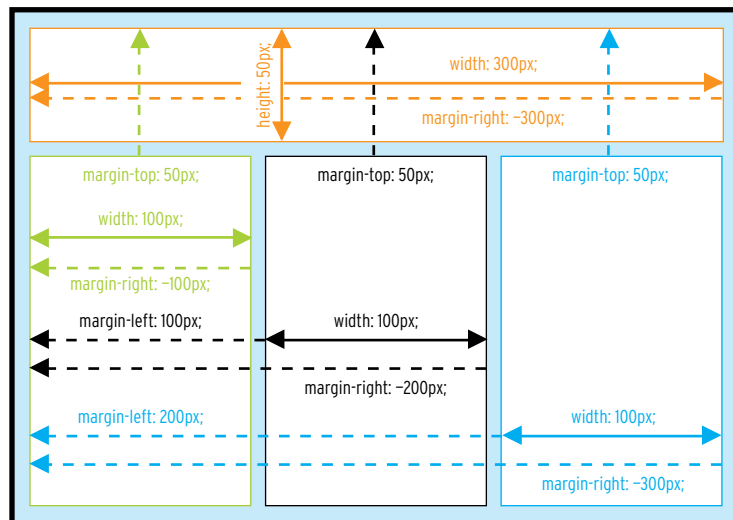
height: 50px;

width: 300px;

margin-right: −300px;

margin-top: 50px;

margin-top: 50px;

margin-top: 50px;

width: 100px;

margin-right: −100px;

margin-left: 100px;

width: 100px;

margin-right: −200px;

margin-left: 200px;

width: 100px;

margin-right: −300px;